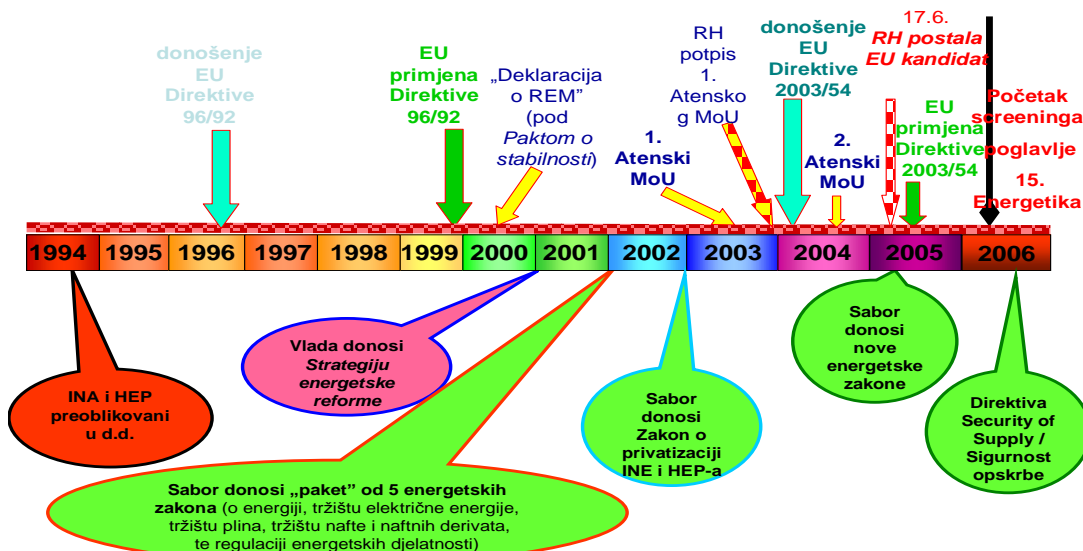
donošenje EU Direktive 96/92

EU primjena Direktive 96/92

„Deklaracija o REM" (pod *Paktom o stabilnosti*)

1. Atenski MoU

RH potpis 1. Atensko g MoU

donošenje EU Direktive 2003/54

2. Atenski MoU

17.6. *RH postala EU kandidat*

EU primjena Direktive 2003/54

Početak screeninga poglavlje 15. Energetika

| 1994 | 1995 | 1996 | 1997 | 1998 | 1999 | 2000 | 2001 | 2002 | 2003 | 2004 | 2005 | 2006 |
|---|---|---|---|---|---|---|---|---|---|---|---|---|

INA i HEP preoblikovani u d.d.

Vlada donosi *Strategiju energetske reforme*

Sabor donosi „paket" od 5 energetskih zakona (o energiji, tržištu električne energije, tržištu plina, tržištu nafte i naftnih derivata, te regulaciji energetskih djelatnosti)

Sabor donosi Zakon o privatizaciji INE i HEP-a

Sabor donosi nove energetske zakone

Direktiva Security of Supply / Sigurnost opskrbe